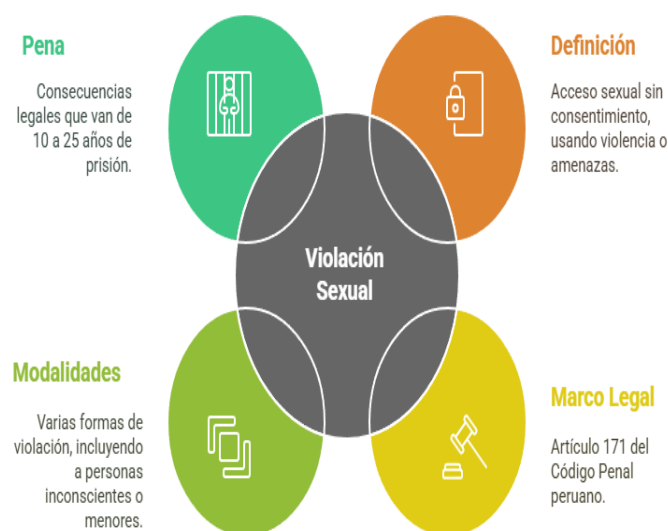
Pena

Consecuencias legales que van de 10 a 25 años de prisión.

Definición

Acceso sexual sin consentimiento, usando violencia o amenazas.

Violación Sexual

Modalidades

Varias formas de violación, incluyendo a personas inconscientes o menores.

Marco Legal

Artículo 171 del Código Penal peruano.